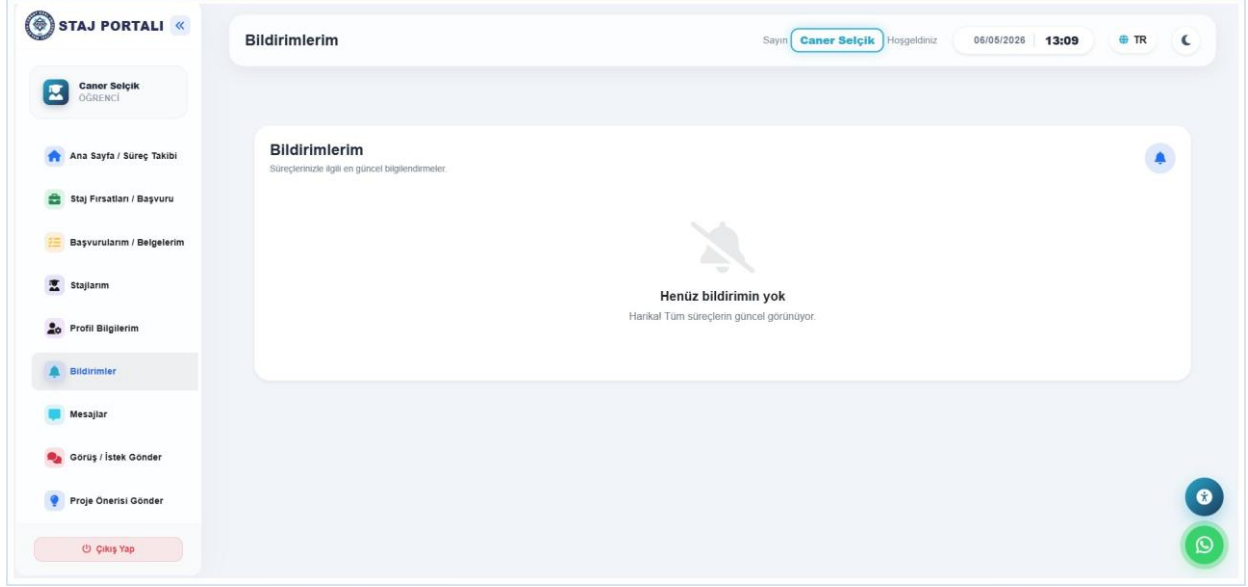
STAJ PORTALI «

Caner Selçik
ÖĞRENCİ

Ana Sayfa / Süreç Takibi

Staj Fırsatları / Başvuru

Başvurularım / Belgelerim

Stajlarım

Profil Bilgilerim

Bildirimler

Mesajlar

Görüş / İstek Gönder

Proje Önerisi Gönder

Çıkış Yap

Bildirimlerim

Sayın Caner Selçik Hoşgeldiniz 06/05/2026 13:09 TR

Bildirimlerim
Süreçlerinizle ilgili en güncel bilgilendirmeler.

Henüz bildirimin yok
Harika! Tüm süreçlerin güncel görünüyor.